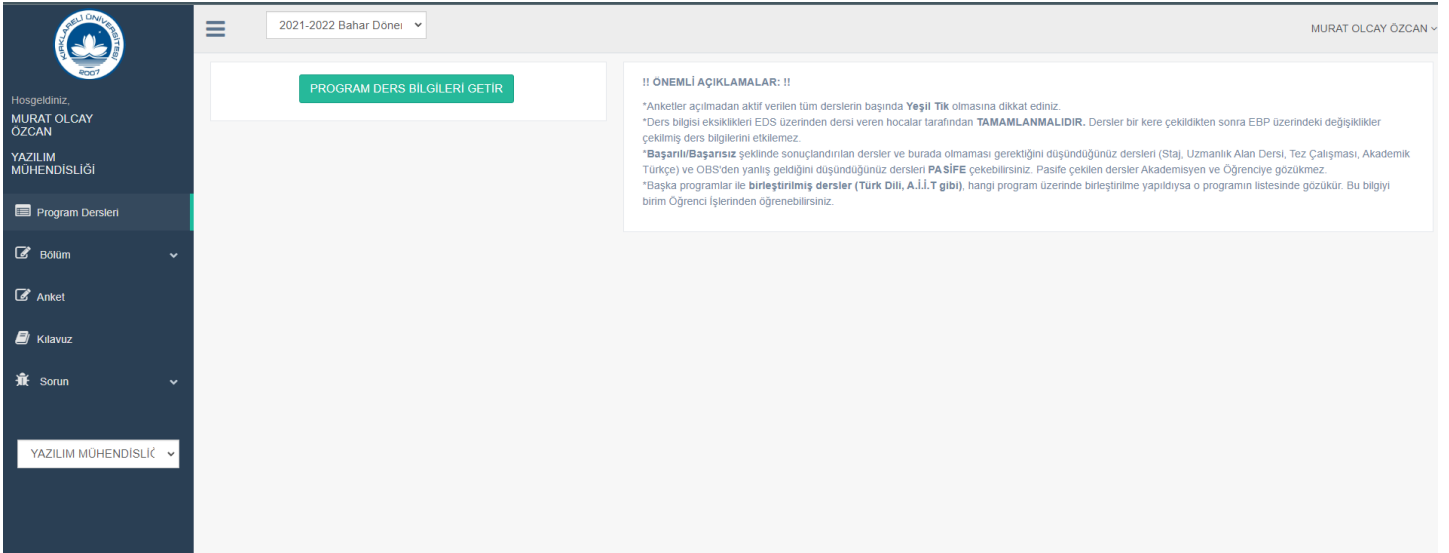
KIRKLARELİ ÜNİVERSİTESİ
2007

Hosgeldiniz,
MURAT OLCAY ÖZCAN

YAZILIM MÜHENDİSLİĞİ

Program Dersleri

Bölüm

Anket

Kılavuz

Sorun

YAZILIM MÜHENDİSLİĞ

2021-2022 Bahar Döneı

MURAT OLCAY ÖZCAN

PROGRAM DERS BİLGİLERİ GETİR

!! ÖNEMLİ AÇIKLAMALAR: !!

*Anketler açılmadan aktif verilen tüm derslerin başında **Yeşil Tik** olmasına dikkat ediniz.
*Ders bilgisi eksiklikleri EDS üzerinden dersi veren hocalar tarafından **TAMAMLANMALIDIR.** Dersler bir kere çekildikten sonra EBP üzerindeki değişiklikler çekilmiş ders bilgilerini etkilemez.
***Başarılı/Başarısız** şeklinde sonuçlandırılan dersler ve burada olmaması gerektiğini düşündüğünüz dersleri (Staj, Uzmanlık Alan Dersi, Tez Çalışması, Akademik Türkçe) ve OBS'den yanlış geldiğini düşündüğünüz dersleri **PASİFE** çekebilirsiniz. Pasife çekilen dersler Akademisyen ve Öğrenciye gözükmez.
*Başka programlar ile **birleştirilmiş dersler (Türk Dili, A.İ.İ.T gibi)**, hangi program üzerinde birleştirilme yapıldıysa o programın listesinde gözükür. Bu bilgiyi birim Öğrenci İşlerinden öğrenebilirsiniz.